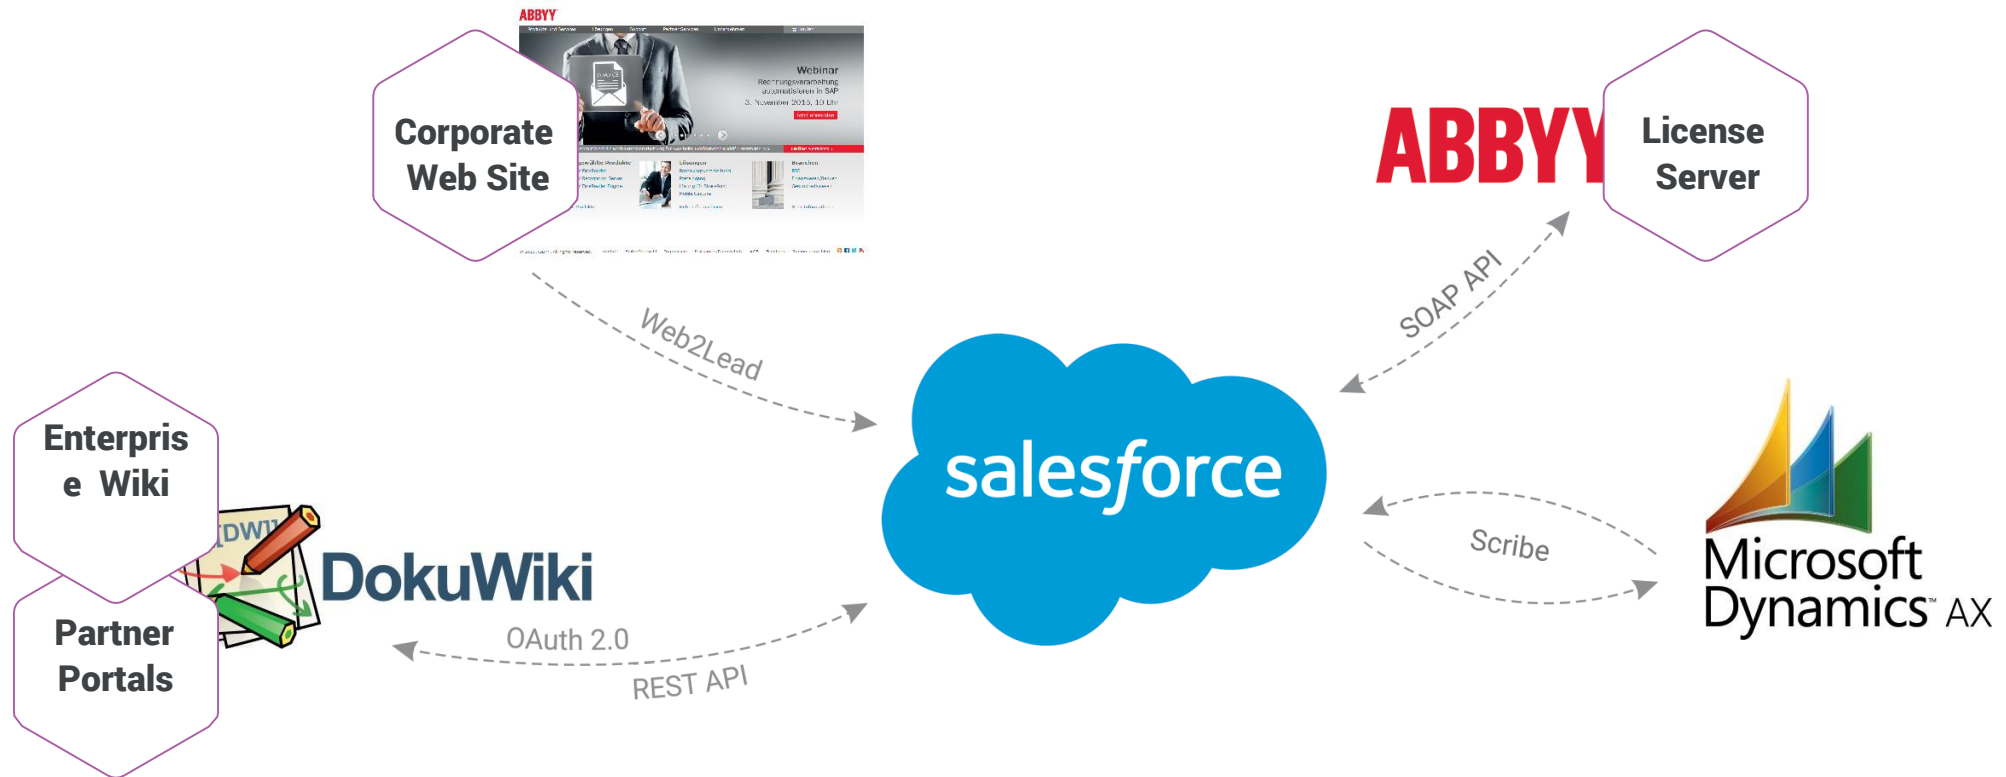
Corporate Web Site

ABBYY

Webinar
Rechnungsverarbeitung automatisieren in SAP
3. November 2015, 10 Uhr

ABBYY

License Server

Web2Lead

SOAP API

Enterprise Wiki

Partner Portals

DokuWiki

salesforce

Scribe

Microsoft Dynamics AX

OAuth 2.0

REST API